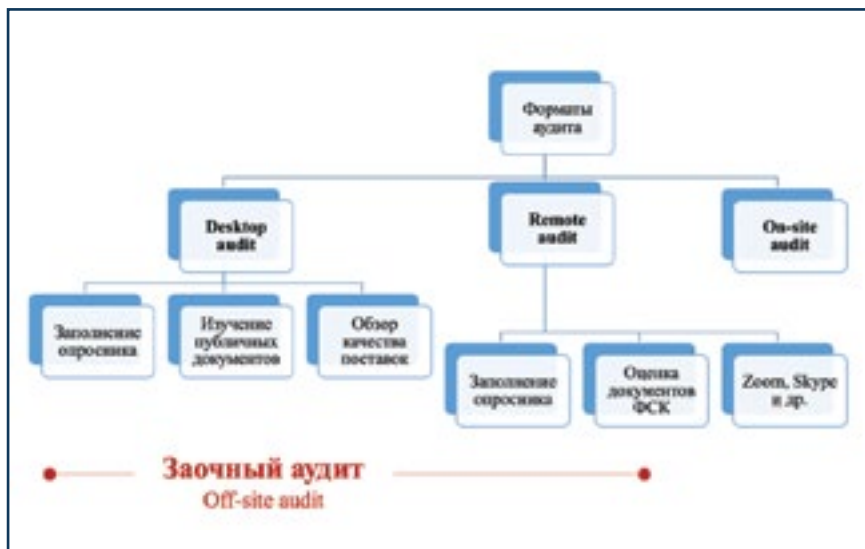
Форматы аудита

Desktop audit

Remote audit

On-site audit

Заполнение опросника

Изучение публичных документов

Обзор качества поставок

Заполнение опросника

Оценка документов ФСК

Zoom, Skype и др.

Заочный аудит
Off-site audit